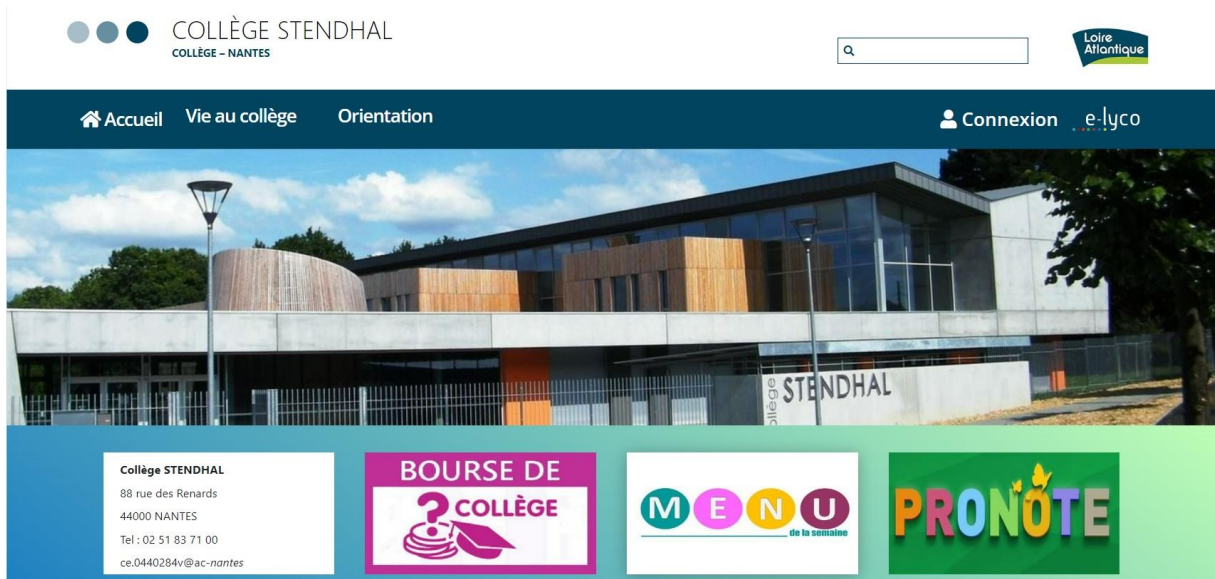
COLLÈGE STENDHAL
COLLÈGE – NANTES

Loire Atlantique

Accueil Vie au collège Orientation

Connexion e-lyco

collège STENDHAL

Collège STENDHAL
88 rue des Renards
44000 NANTES
Tel : 02 51 83 71 00
ce.0440284v@ac-nantes

BOURSE DE COLLÈGE

MENU de la semaine

PRONOTE